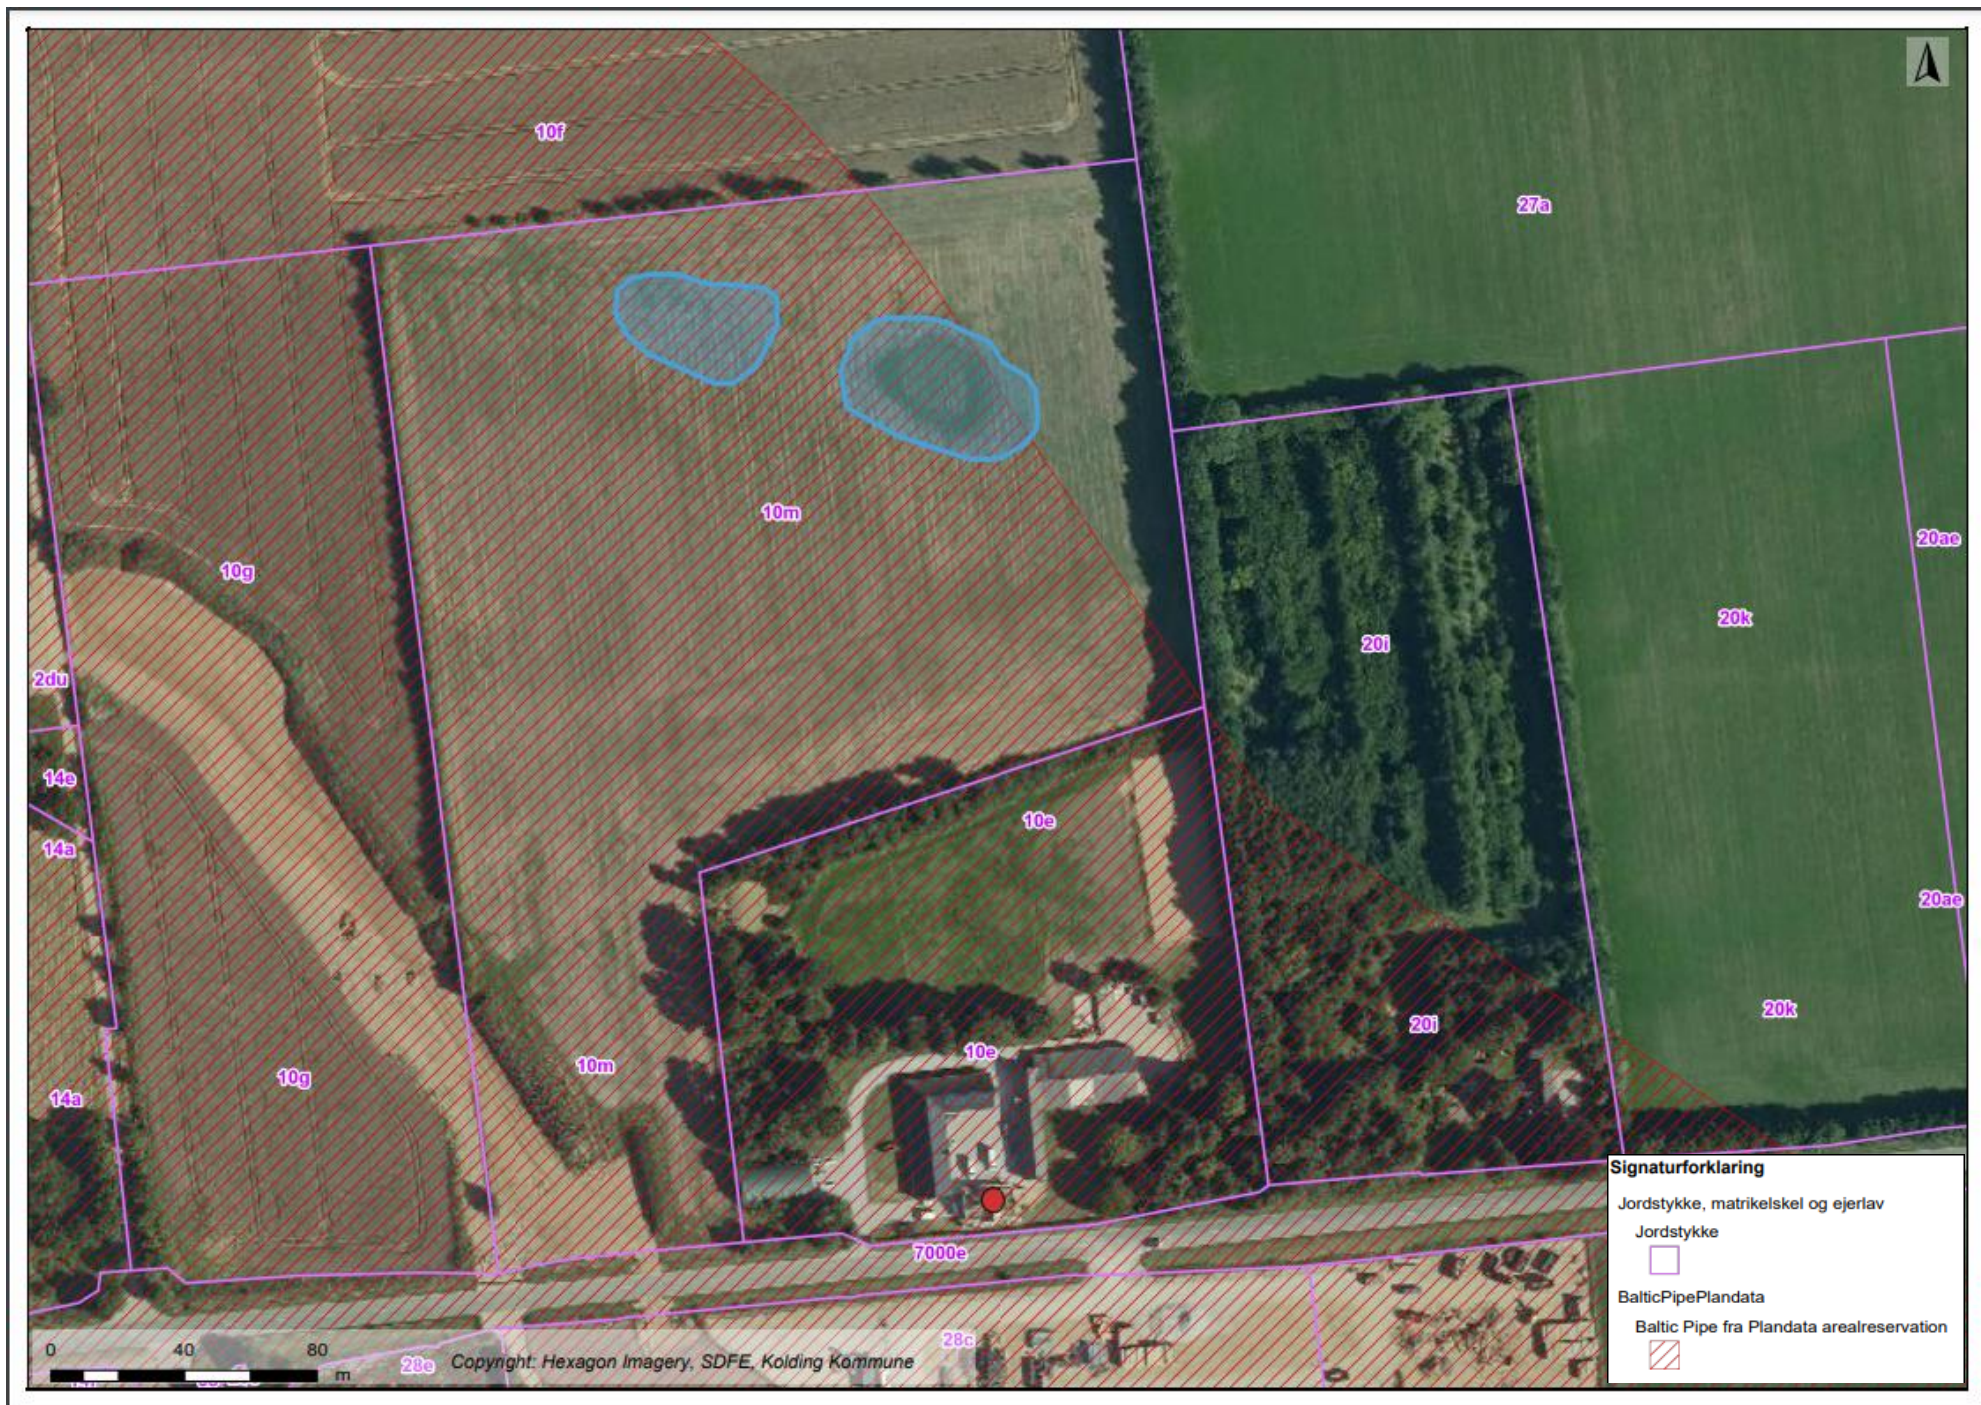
10f

27a

10m

10g

20i

20k

20ae

2du

14e

14a

10e

20ae

20i

20k

10e

10m

10g

14a

7000e

28c

28e

0 40 80 m

Copyright: Hexagon Imagery, SDFE, Kolding Kommune

Signaturforklaring

Jordstykke, matrikelskel og ejerlav

Jordstykke

BalticPipePlandata

Baltic Pipe fra Plandata arealreservation